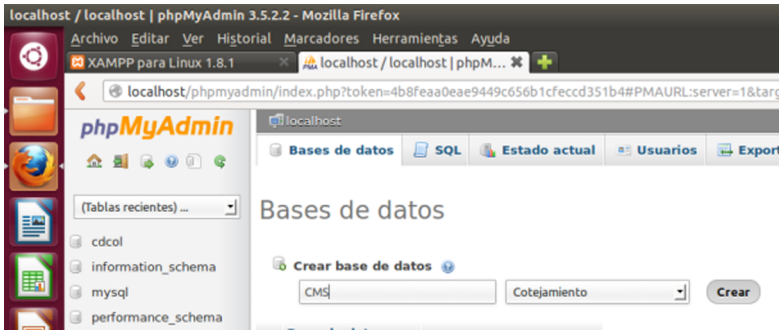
localhost / localhost | phpMyAdmin 3.5.2.2 - Mozilla Firefox

Archivo Editar Ver Historial Marcadores Herramientas Ayuda

XAMPP para Linux 1.8.1

localhost / localhost | phpM...

localhost/phpmyadmin/index.php?token=4b8feaa0eae9449c656b1cfeccd351b4#PMAURL:server=1&targ

phpMyAdmin

localhost

Bases de datos | SQL | Estado actual | Usuarios | Export

(Tablas recientes) ...

cdcol

information_schema

mysql

performance_schema

Bases de datos

Crear base de datos

CMS

Cotejamiento

Crear